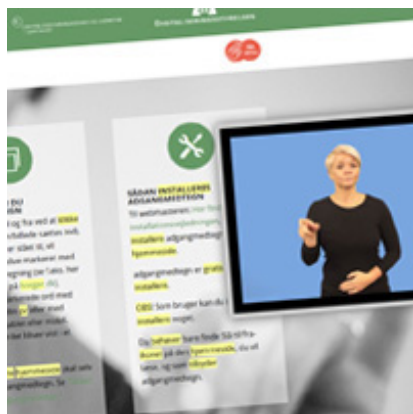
DIGITALISERINGSSTYRELSEN

SÅDAN INSTALLERES ADGANGSMEDIEGIN

Til webmasteren: Her finder du installationsvejledningen til at installere adgangsmediegin på hjemmeside.

adgangsmediegin er gratis at installere.

OBS! Som bruger kan du ikke installere noget.

Og behøver bare finde Så tilføjes ikoner på den hjemmeside, du vil bruge, og som tilbyder adgangsmediegin.

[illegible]